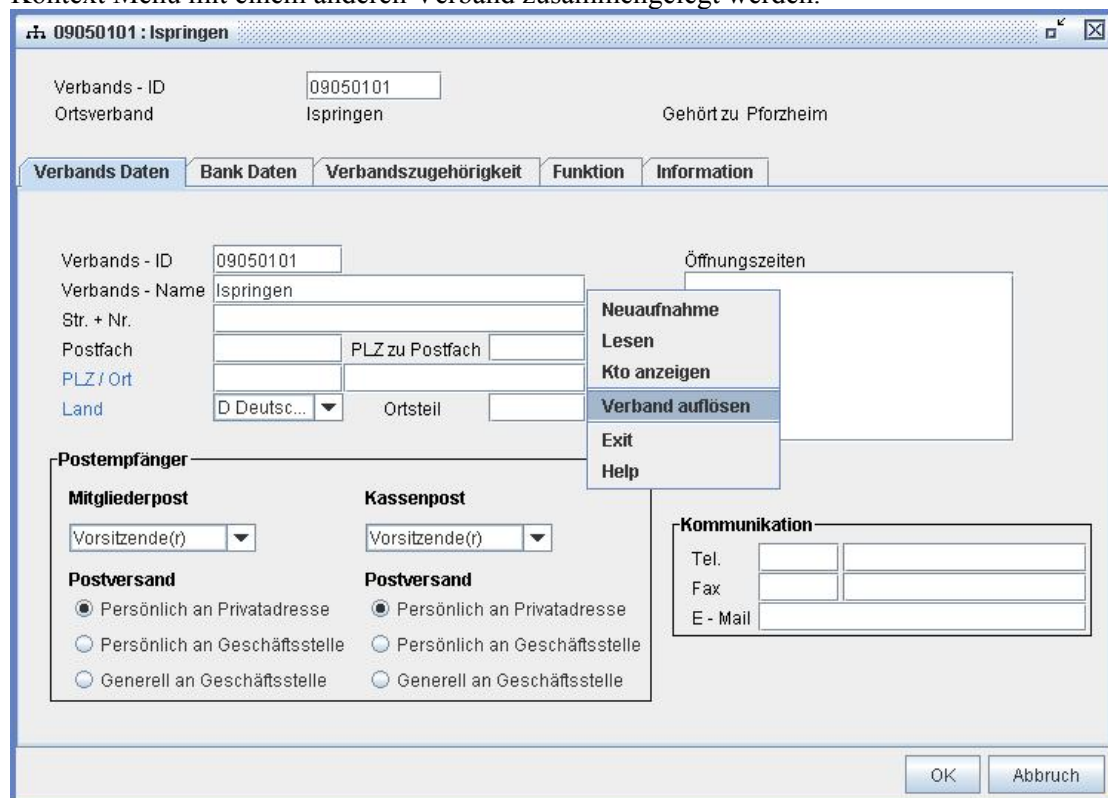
Kontext Menü mit einem anderen Verband zusammengelegt werden.

09050101 : Ispringen

Verbands - ID 09050101
Ortsverband Ispringen Gehört zu Pforzheim

Verbands Daten | Bank Daten | Verbandszugehörigkeit | Funktion | Information

Verbands - ID 09050101
Verbands - Name Ispringen
Str. + Nr.
Postfach PLZ zu Postfach
PLZ / Ort
Land D Deutsc... Ortsteil

Öffnungszeiten

Neuaufnahme
Lesen
Kto anzeigen
Verband auflösen
Exit
Help

Postempfänger
Mitgliederpost
Vorsitzende(r)
Postversand
Persönlich an Privatadresse
Persönlich an Geschäftsstelle
Generell an Geschäftsstelle

Kassenpost
Vorsitzende(r)
Postversand
Persönlich an Privatadresse
Persönlich an Geschäftsstelle
Generell an Geschäftsstelle

Kommunikation
Tel.
Fax
E - Mail

OK Abbruch